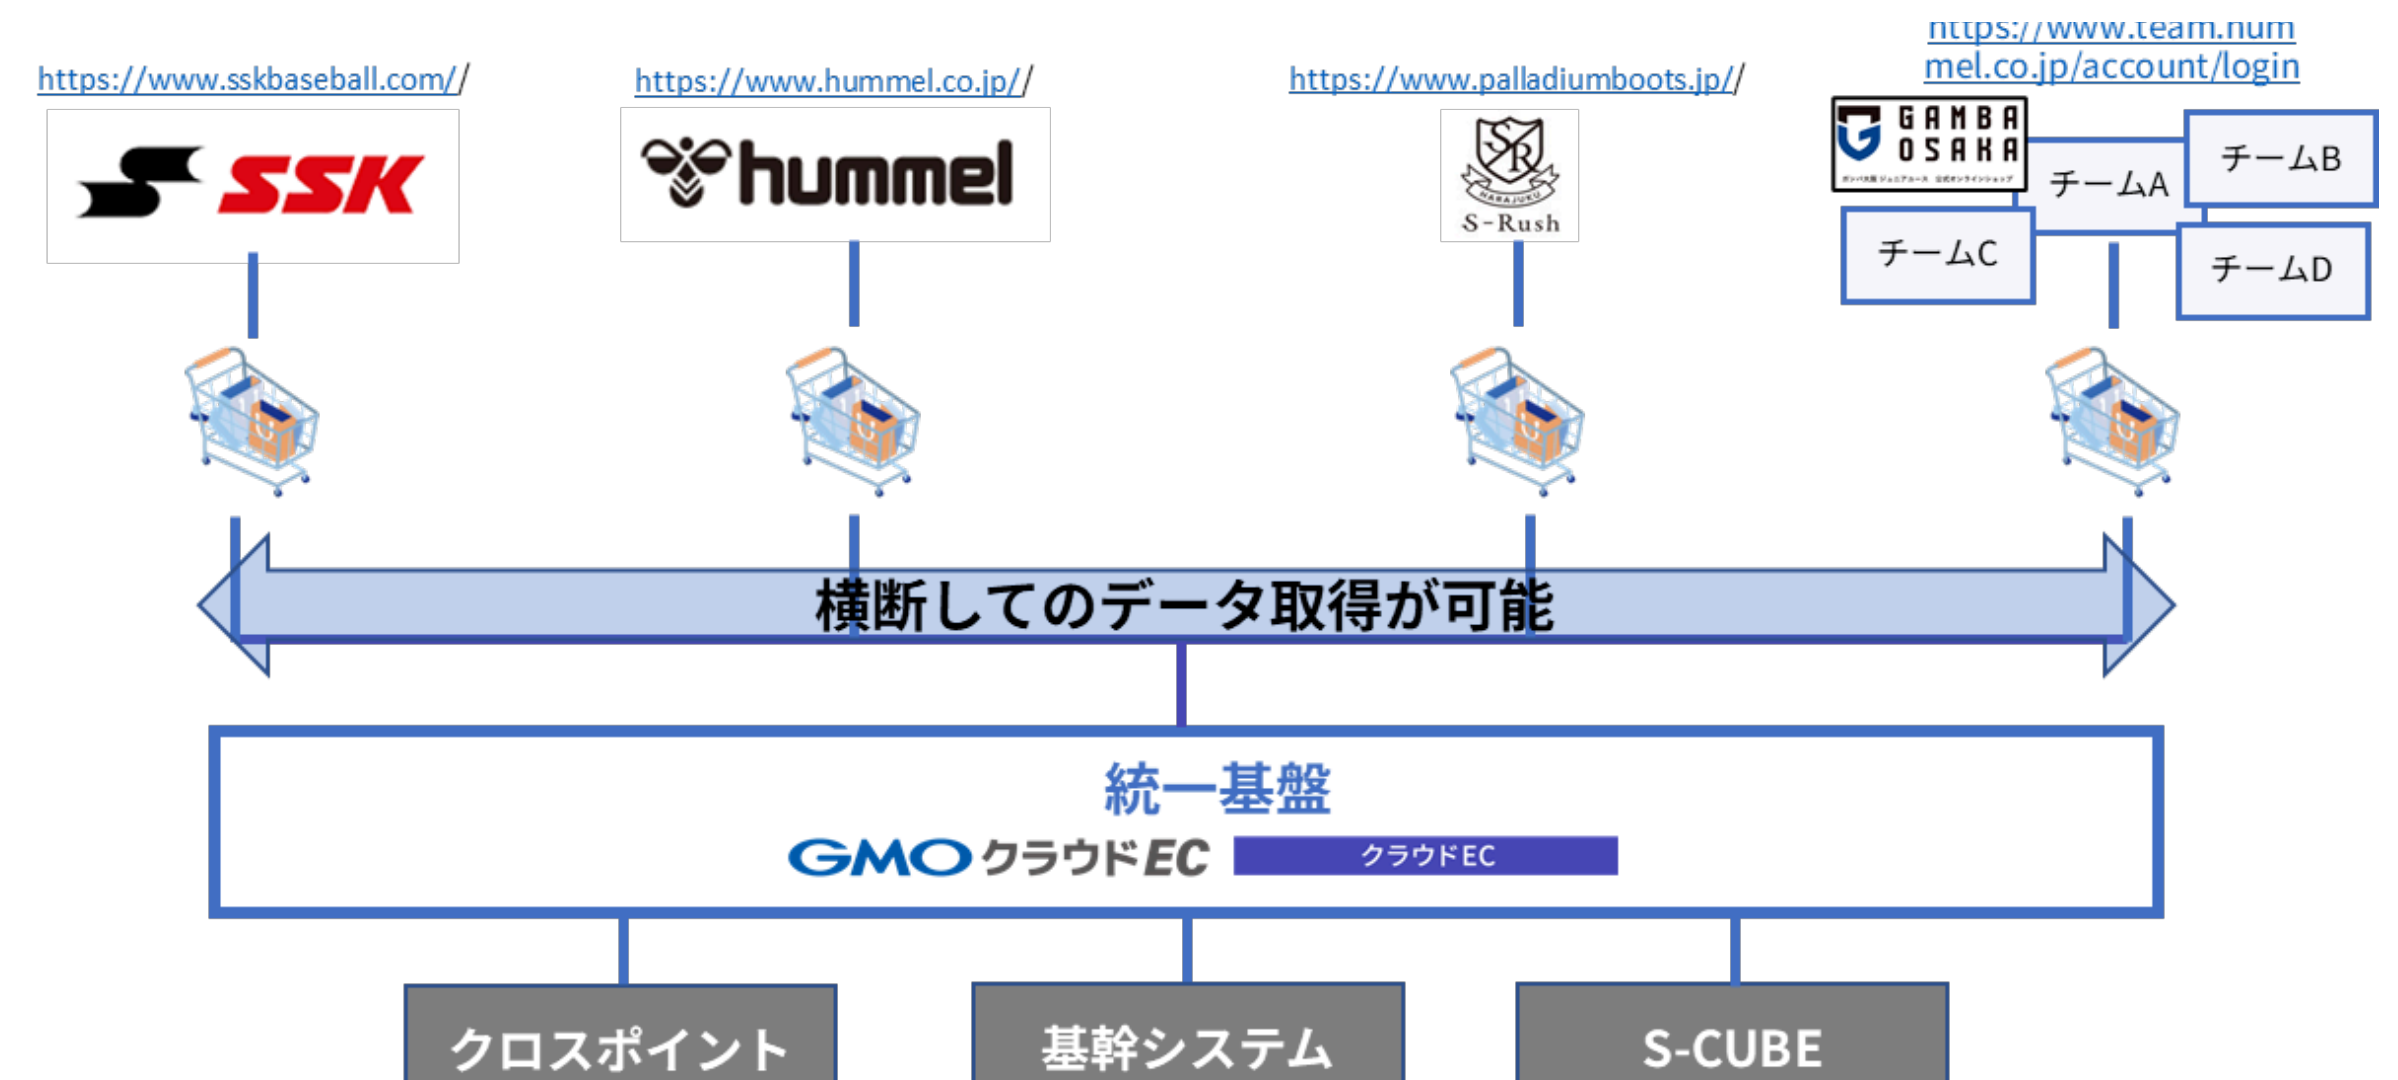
https://www.sskbaseball.com//

SSK

https://www.hummel.co.jp//

hummel

https://www.palladiumboots.jp//

SR HARAJUKU S-Rush

https://www.team.hummel.co.jp/account/login

GAMBA OSAKA

チームA

チームB

チームC

チームD

横断してのデータ取得が可能

統一基盤

GMO クラウドEC

クラウドEC

クロスポイント

基幹システム

S-CUBE